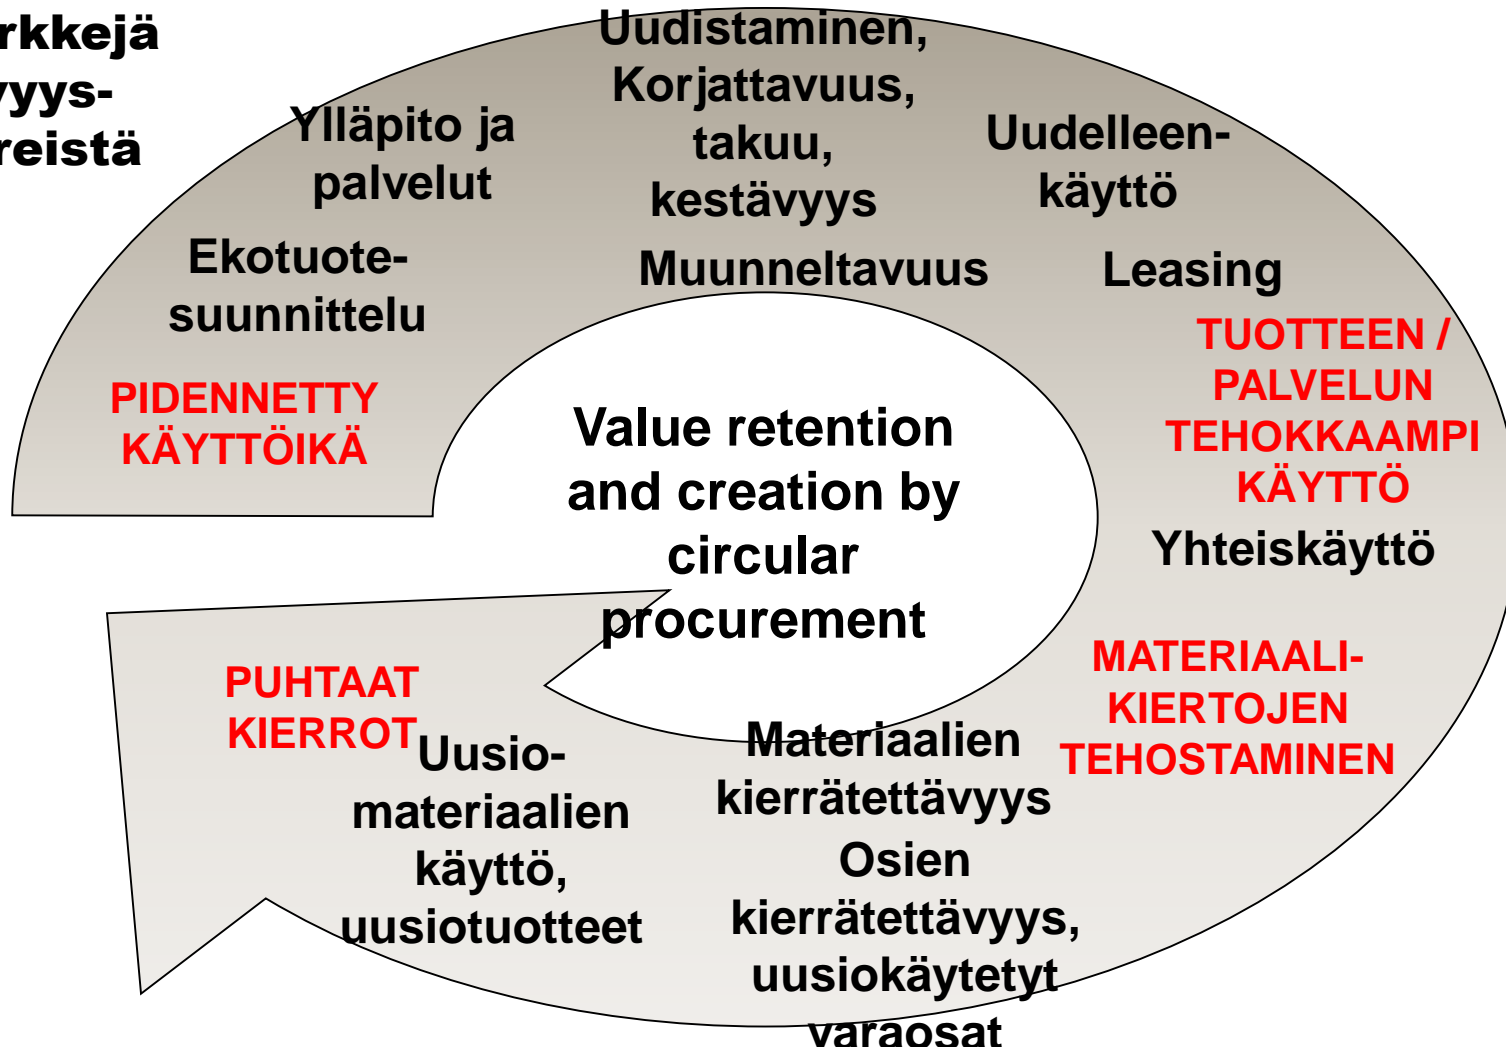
rkkejä
yys-
reistä

Uudistaminen, Korjattavuus, takuu, kestävyys

Ylläpito ja palvelut

Uudelleenkäyttö

Ekotuotesuunnittelu

Muunneltavuus

Leasing

PIDENNETTY KÄYTTÖIKÄ

TUOTTEEN / PALVELUN TEHOKKAAMPI KÄYTTÖ

Value retention and creation by circular procurement

Yhteiskäyttö

MATERIAALIKIERTOJEN TEHOSTAMINEN

PUHTAAT KIERROT

Uusiomateriaalien käyttö, uusiotuotteet

Materiaalien kierrätettävyys

Osien kierrätettävyys, uusiokäytetyt varaosat